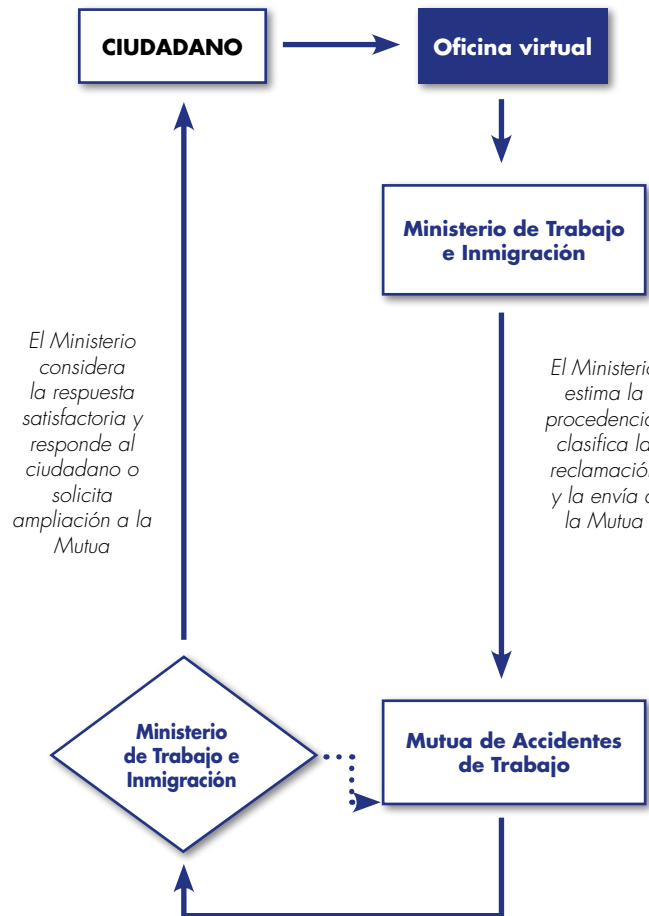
CIUDADANO

Oficina virtual

Ministerio de Trabajo e Inmigración

El Ministerio considera la respuesta satisfactoria y responde al ciudadano o solicita ampliación a la Mutua

El Ministerio estima la procedencia, clasifica la reclamación y la envía a la Mutua

Ministerio de Trabajo e Inmigración

Mutua de Accidentes de Trabajo